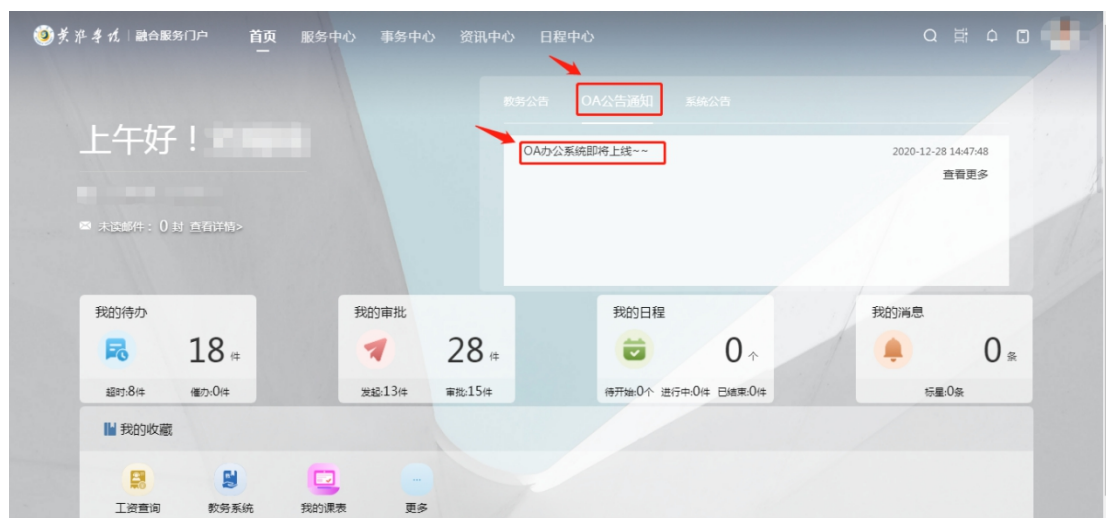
黄淮学院 | 融合服务门户 首页 服务中心 事务中心 资讯中心 日程中心

教务公告 OA公告通知 系统公告

上午好！

OA办公系统即将上线~~ 2020-12-28 14:47:48
查看更多

未读邮件：0 封 查看详情>

我的待办
18 件
超时:8件 催办:0件

我的审批
28 件
发起:13件 审批:15件

我的日程
0 个
待开始:0个 进行中:0件 已结束:0件

我的消息
0 条
标星:0条

我的收藏

工资查询 教务系统 我的课表 更多